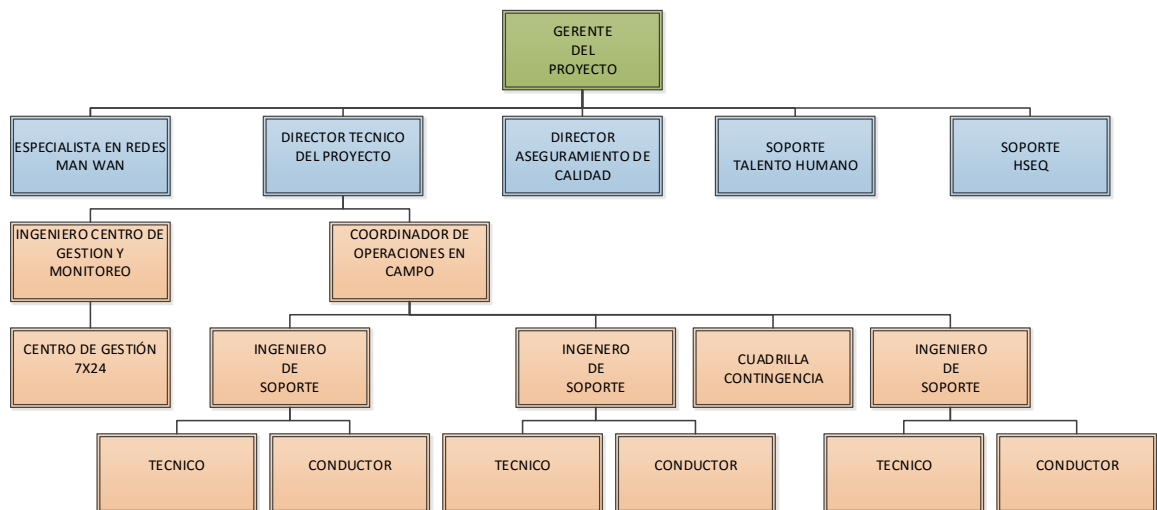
GERENTE
DEL
PROYECTO

ESPECIALISTA EN REDES
MAN WAN

DIRECTOR TECNICO
DEL PROYECTO

DIRECTOR
ASEGURAMIENTO DE
CALIDAD

SOPORTE
TALENTO HUMANO

SOPORTE
HSEQ

INGENIERO CENTRO DE
GESTION Y
MONITOREO

COORDINADOR DE
OPERACIONES EN
CAMPO

CENTRO DE GESTIÓN
7X24

INGENIERO
DE
SOPORTE

INGENERO
DE
SOPORTE

CUADRILLA
CONTINGENCIA

INGENIERO
DE
SOPORTE

TECNICO

CONDUCTOR

TECNICO

CONDUCTOR

TECNICO

CONDUCTOR